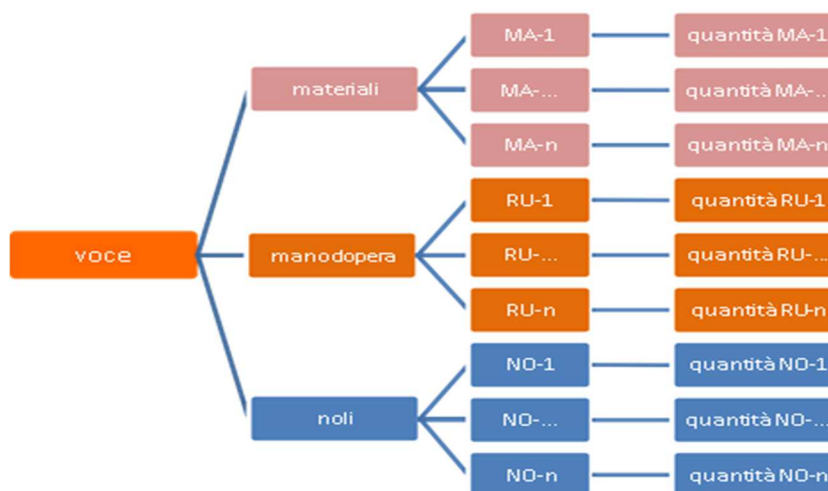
voce

materiali

MA-1

quantità MA-1

MA-...

quantità MA-...

MA-n

quantità MA-n

manodopera

RU-1

quantità RU-1

RU-...

quantità RU-...

RU-n

quantità RU-n

noli

NO-1

quantità NO-1

NO-...

quantità NO-...

NO-n

quantità NO-n